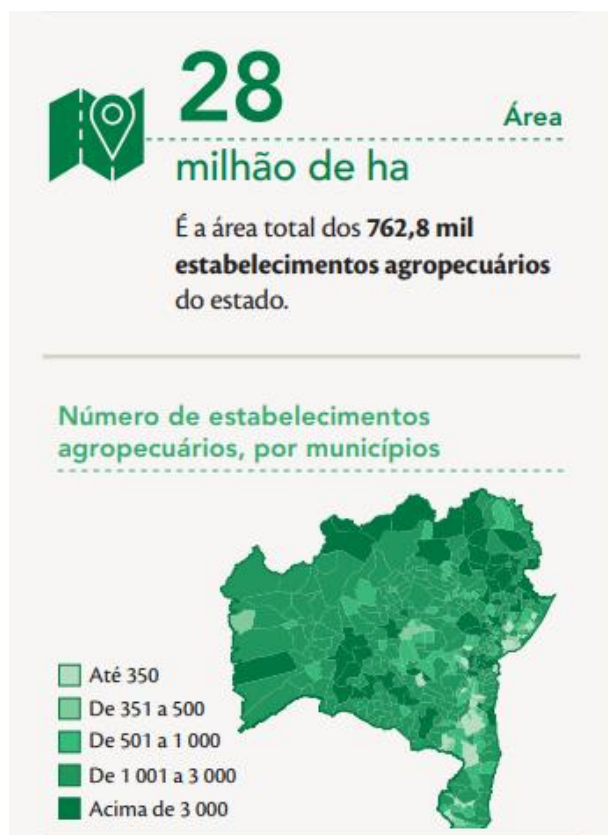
28

Área

milhão de ha

É a área total dos **762,8 mil estabelecimentos agropecuários** do estado.

Número de estabelecimentos agropecuários, por municípios

Até 350
De 351 a 500
De 501 a 1 000
De 1 001 a 3 000
Acima de 3 000